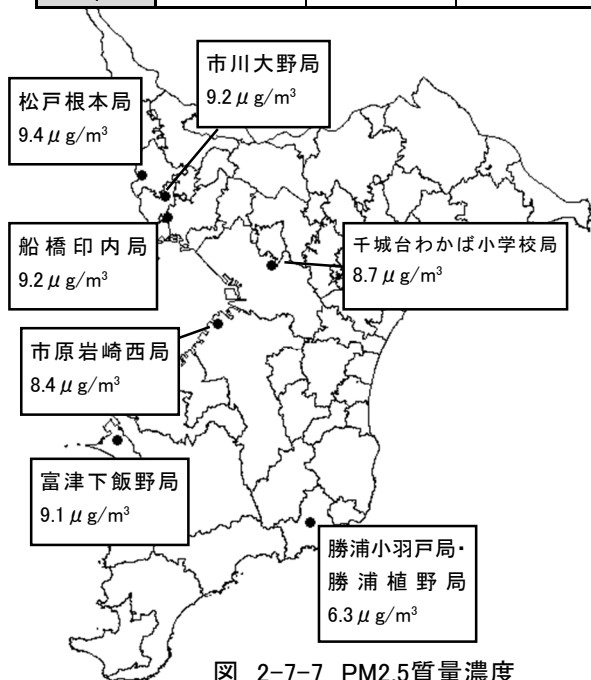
市川大野局
9.2 $\mu$ g/m$^3$

松戸根本局
9.4 $\mu$ g/m$^3$

船橋印内局
9.2 $\mu$ g/m$^3$

千城台わかば小学校局
8.7 $\mu$ g/m$^3$

市原岩崎西局
8.4 $\mu$ g/m$^3$

富津下飯野局
9.1 $\mu$ g/m$^3$

勝浦小羽戸局・
勝浦植野局
6.3 $\mu$ g/m$^3$

図 2-7-7 PM2.5質量濃度